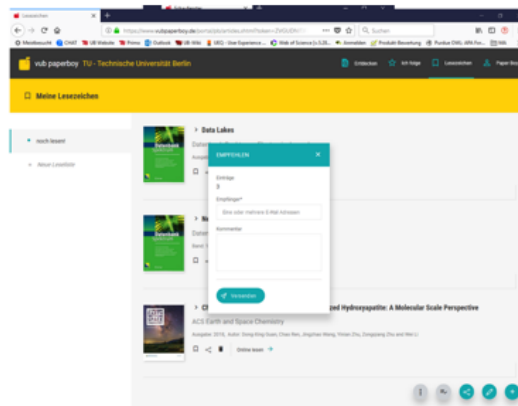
Lesezeichen

https://www.vubpaperboy.de/portal/datenbank.xhtml?token=ZHGUEN

Suchen

Meistbesucht CHAT TU UB Website TU Primo Outlook UB Wiki UEQ - User Experience... Web of Science [v.5.26... Anmelden Produkt Bewertung Punkte CWIL APA For... WAL

vub paperboy TU - Technische Universität Berlin

Entdecken Ich folge Lesezeichen Paper Boy

Meine Lesezeichen

noch lesen!

Neue Leseliste

Data Lakes

Datenbank Spektrum

EMPFEHLEN

Einträge

3

Empfänger*

Eine oder mehrere E-Mail Adressen

Kommentar

Versenden

Datenbank Spektrum

Ch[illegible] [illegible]ed Hydroxyapatite: A Molecular Scale Perspective

ACS Earth and Space Chemistry

Ausgabe: 2019, Autor: Dong-Ning Guan, Chao Ren, Jingchen Wang, Yinan Zhu, Zongqiang Zhu and Wei Li

Online lesen